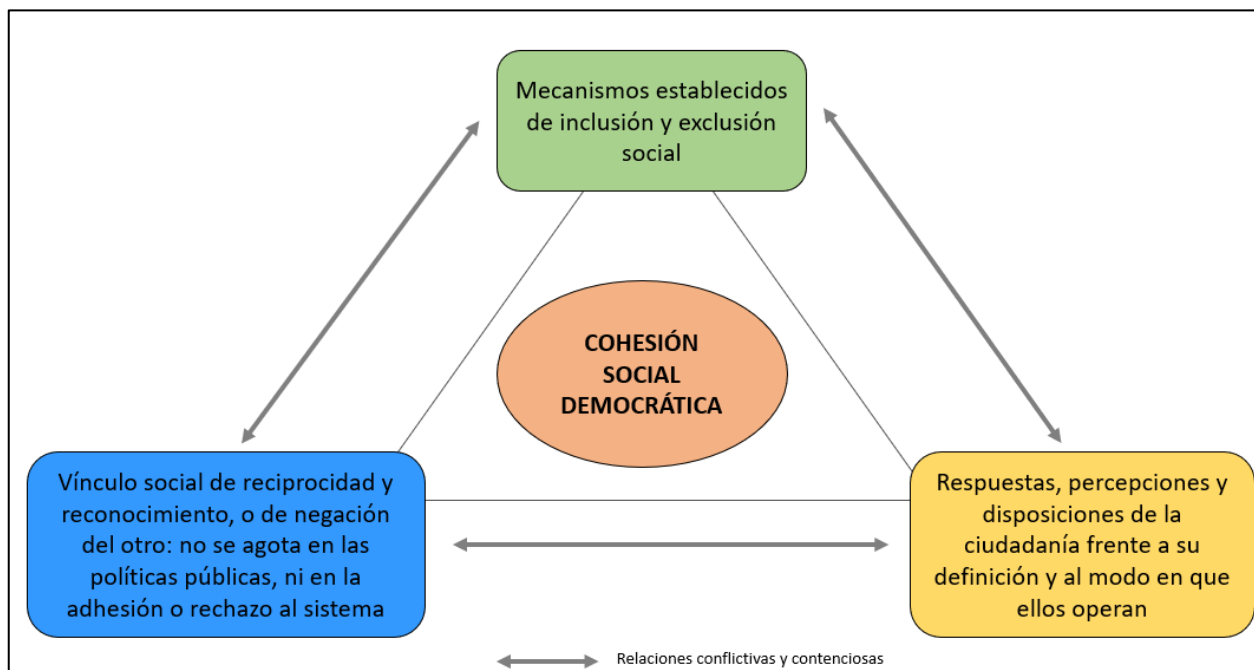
Mecanismos establecidos de inclusión y exclusión social

COHESIÓN SOCIAL DEMOCRÁTICA

Vínculo social de reciprocidad y reconocimiento, o de negación del otro: no se agota en las políticas públicas, ni en la adhesión o rechazo al sistema

Respuestas, percepciones y disposiciones de la ciudadanía frente a su definición y al modo en que ellos operan

Relaciones conflictivas y contenciosas